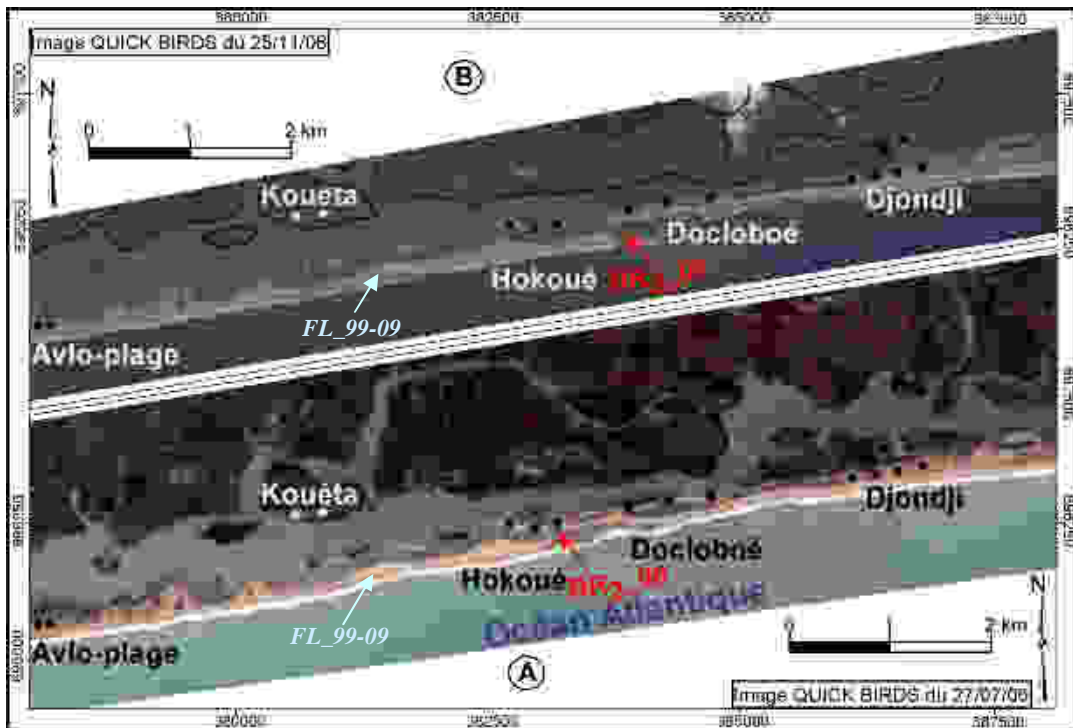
380000 382500 385000 387500

Image QUICK BIRDS du 25/11/08

B

N

0 1 2 km

Koueta

Djondji

Docloboe

Hokoué BR3_08

FL_99-09

Avlo-plage

Koueta

Djondji

Doclobné

Hokoué BR2_08

Océan Atlantique

FL_99-09

Avlo-plage

A

N

0 1 2 km

Image QUICK BIRDS du 27/07/08

380000 382500 385000 387500